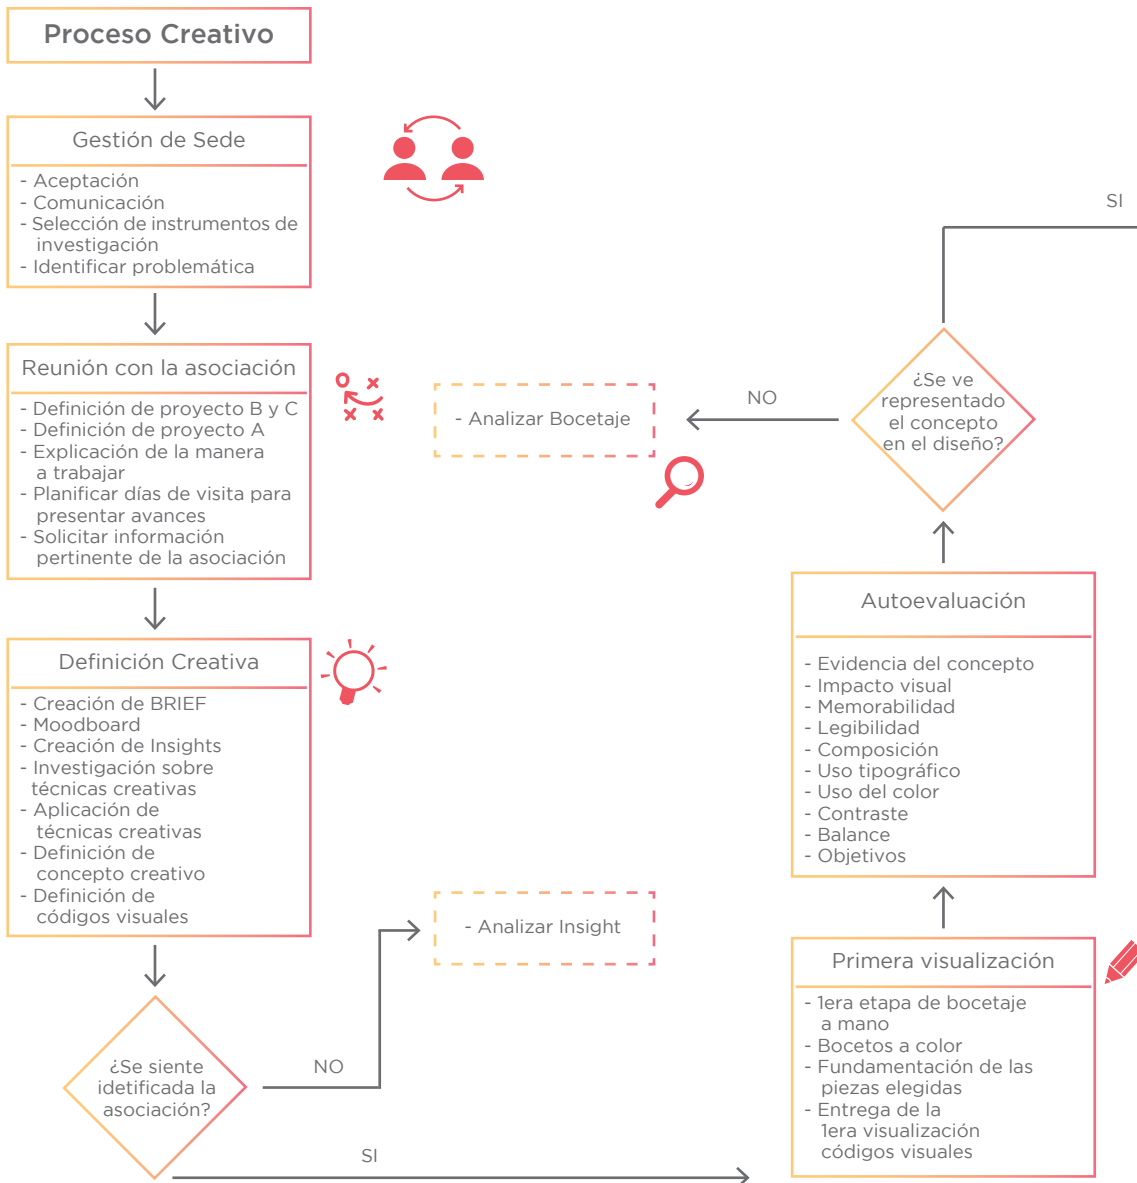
Proceso Creativo

Gestión de Sede

- Aceptación
- Comunicación
- Selección de instrumentos de investigación
- Identificar problemática

Reunión con la asociación

- Definición de proyecto B y C
- Definición de proyecto A
- Explicación de la manera a trabajar
- Planificar días de visita para presentar avances
- Solicitar información pertinente de la asociación

Definición Creativa

- Creación de BRIEF
- Moodboard
- Creación de Insights
- Investigación sobre técnicas creativas
- Aplicación de técnicas creativas
- Definición de concepto creativo
- Definición de códigos visuales

¿Se siente idetificada la asociación?

NO

- Analizar Insight

SI

Primera visualización

- 1era etapa de bocetaje a mano
- Bocetos a color
- Fundamentación de las piezas elegidas
- Entrega de la 1era visualización códigos visuales

Autoevaluación

- Evidencia del concepto
- Impacto visual
- Memorabilidad
- Legibilidad
- Composición
- Uso tipográfico
- Uso del color
- Contraste
- Balance
- Objetivos

¿Se ve representado el concepto en el diseño?

NO

- Analizar Bocetaje

SI